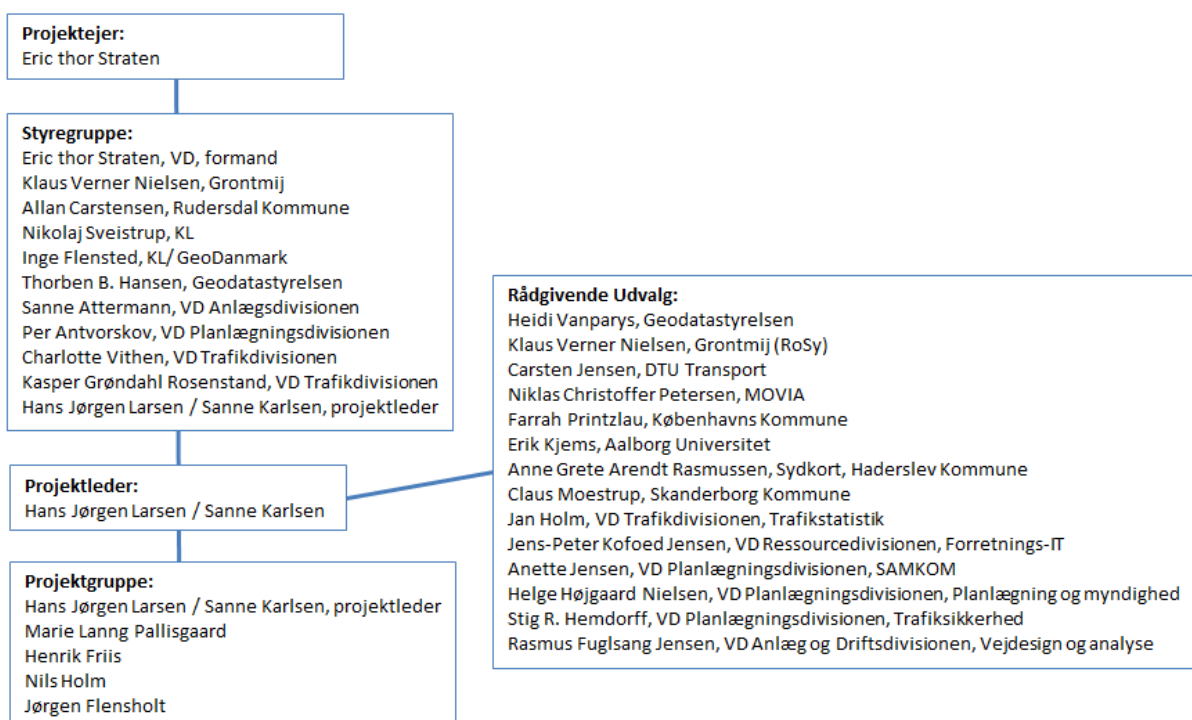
**Projektejer:**
Eric thor Straten

**Styregruppe:**
Eric thor Straten, VD, formand
Klaus Verner Nielsen, Grontmij
Allan Carstensen, Rudersdal Kommune
Nikolaj Sveistrup, KL
Inge Flensted, KL/ GeoDanmark
Thorben B. Hansen, Geodatastyrelsen
Sanne Attermann, VD Anlægsdivisionen
Per Antvorskov, VD Planlægningsdivisionen
Charlotte Vithen, VD Trafikdivisionen
Kasper Grøndahl Rosenstand, VD Trafikdivisionen
Hans Jørgen Larsen / Sanne Karlsen, projektleder

**Projektleder:**
Hans Jørgen Larsen / Sanne Karlsen

**Projektgruppe:**
Hans Jørgen Larsen / Sanne Karlsen, projektleder
Marie Lanng Pallisgaard
Henrik Friis
Nils Holm
Jørgen Flensholt

**Rådgivende Udvalg:**
Heidi Vanparys, Geodatastyrelsen
Klaus Verner Nielsen, Grontmij (RoSy)
Carsten Jensen, DTU Transport
Niklas Christoffer Petersen, MOVIA
Farrah Printzlau, Københavns Kommune
Erik Kjems, Aalborg Universitet
Anne Grete Arendt Rasmussen, Sydkort, Haderslev Kommune
Claus Moestrup, Skanderborg Kommune
Jan Holm, VD Trafikdivisionen, Trafikstatistik
Jens-Peter Kofoed Jensen, VD Ressourcedivisionen, Forretnings-IT
Anette Jensen, VD Planlægningsdivisionen, SAMKOM
Helge Højgaard Nielsen, VD Planlægningsdivisionen, Planlægning og myndighed
Stig R. Hemdorff, VD Planlægningsdivisionen, Trafiksikkerhed
Rasmus Fuglsang Jensen, VD Anlæg og Driftsdivisionen, Vejdesign og analyse